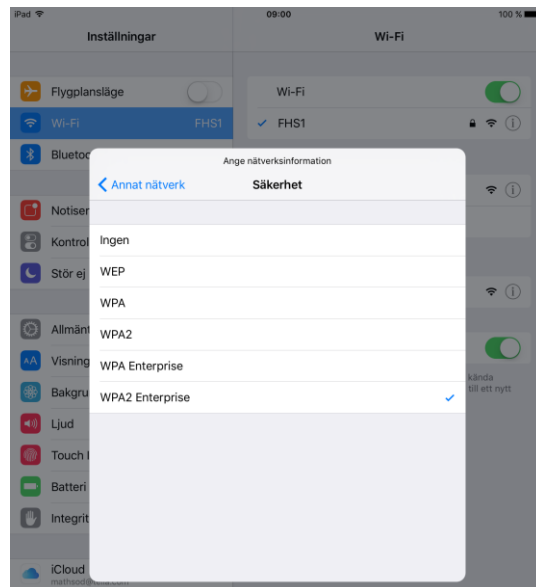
iPad
09:00
100 %

Inställningar
Wi-Fi

Flygplansläge
Wi-Fi FHS1
Blueto
Notiser
Kontrol
Stör ej
Allmän
Visning
Bakgru
Ljud
Touch I
Batteri
Integrit
iCloud
mathsod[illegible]

Wi-Fi
FHS1

kända
till ett nytt

Ange nätverksinformation
Annat nätverk
Säkerhet

Ingen
WEP
WPA
WPA2
WPA Enterprise
WPA2 Enterprise